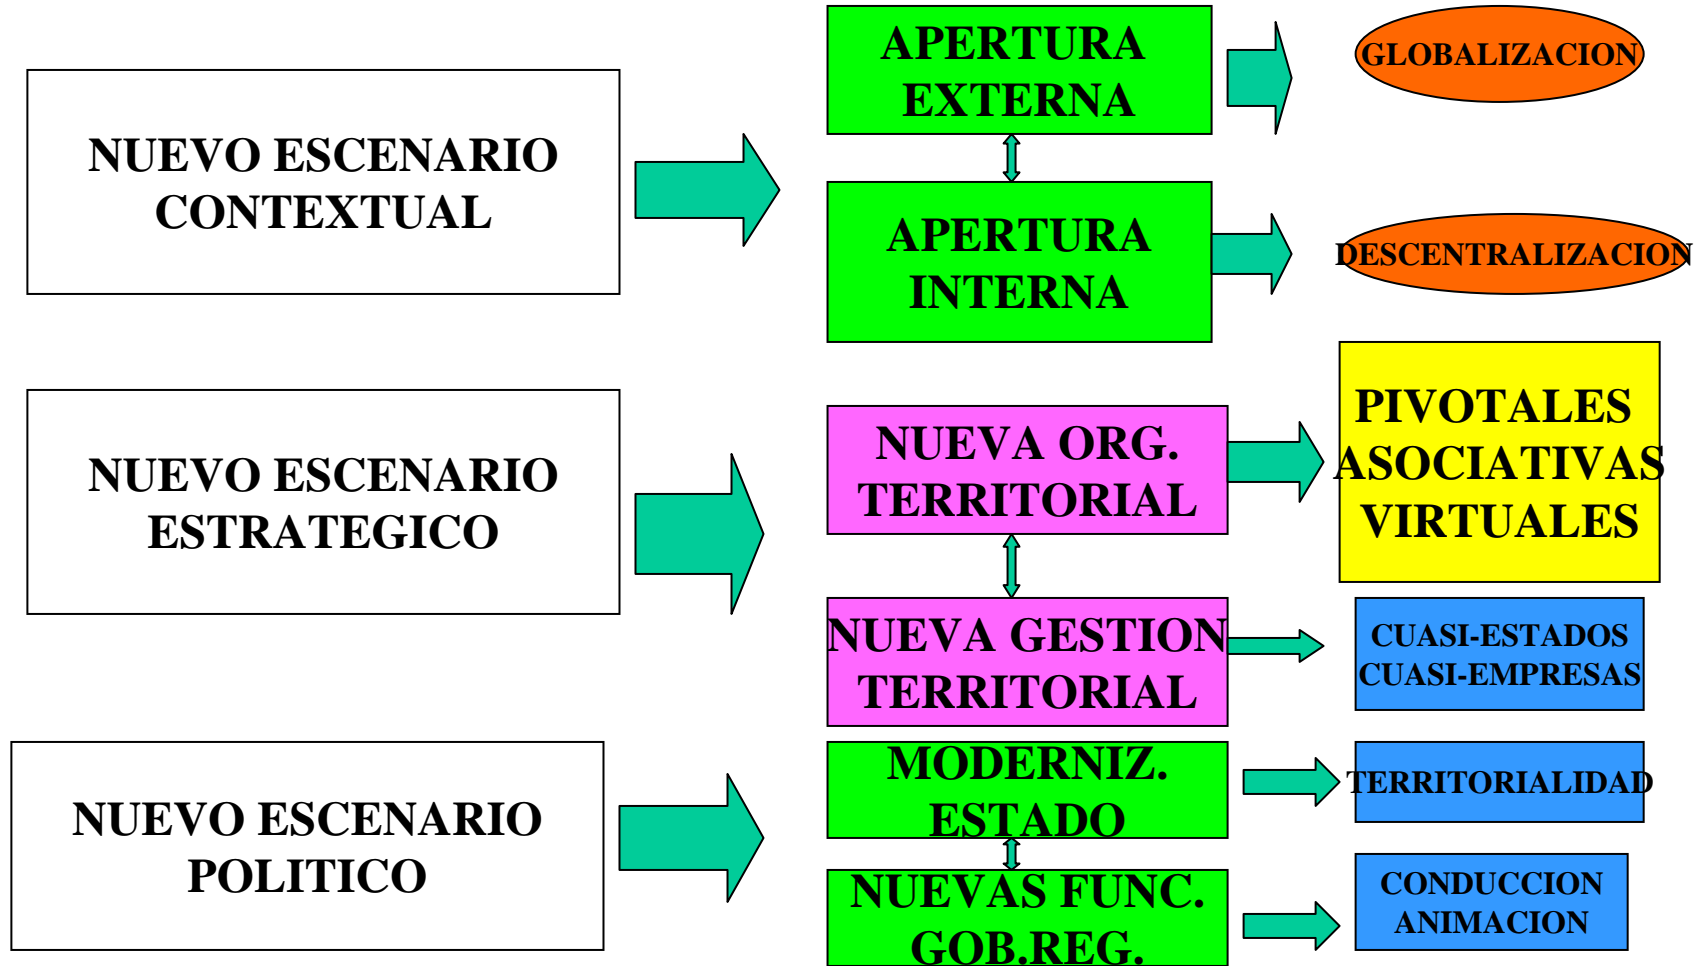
NUEVO ESCENARIO CONTEXTUAL

APERTURA EXTERNA

GLOBALIZACION

APERTURA INTERNA

DESCENTRALIZACION

NUEVO ESCENARIO ESTRATEGICO

NUEVA ORG. TERRITORIAL

PIVOTALES ASOCIATIVAS VIRTUALES

NUEVA GESTION TERRITORIAL

CUASI-ESTADOS CUASI-EMPRESAS

NUEVO ESCENARIO POLITICO

MODERNIZ. ESTADO

TERRITORIALIDAD

NUEVAS FUNC. GOB.REG.

CONDUCCION ANIMACION